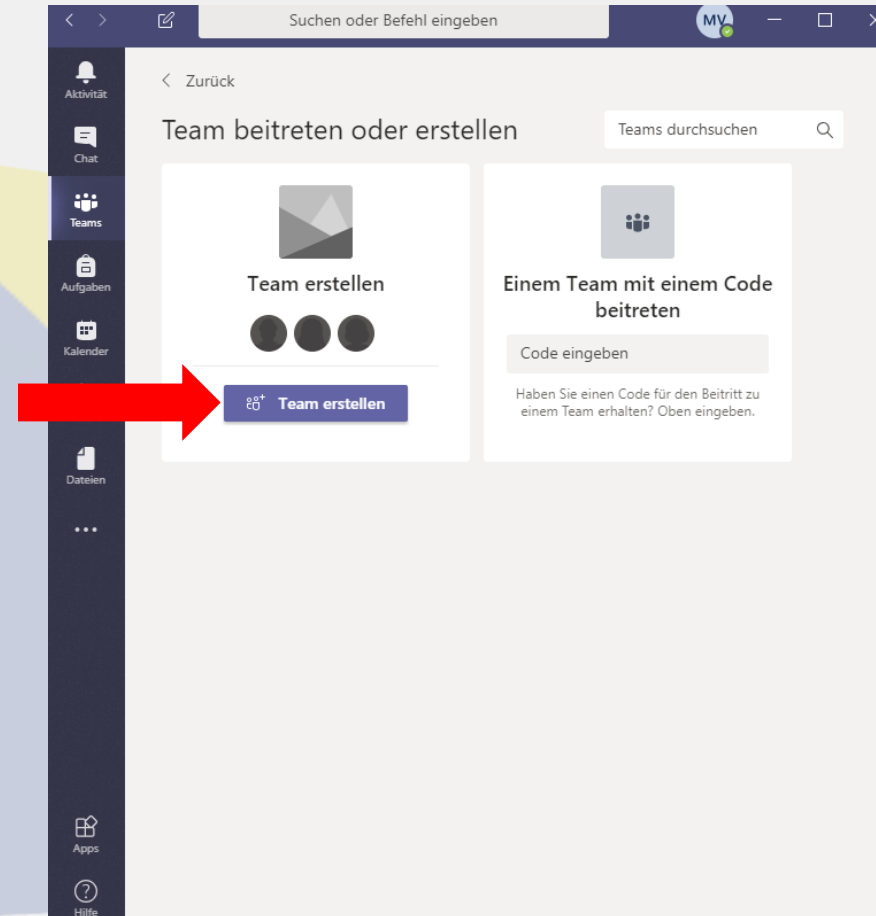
Suchen oder Befehl eingeben

MV

Aktivität

Chat

Teams

Aufgaben

Kalender

Dateien

...

Apps

Hilfe

< Zurück

Team beitreten oder erstellen

Teams durchsuchen

Team erstellen

Team erstellen

Einem Team mit einem Code beitreten

Code eingeben

Haben Sie einen Code für den Beitritt zu einem Team erhalten? Oben eingeben.